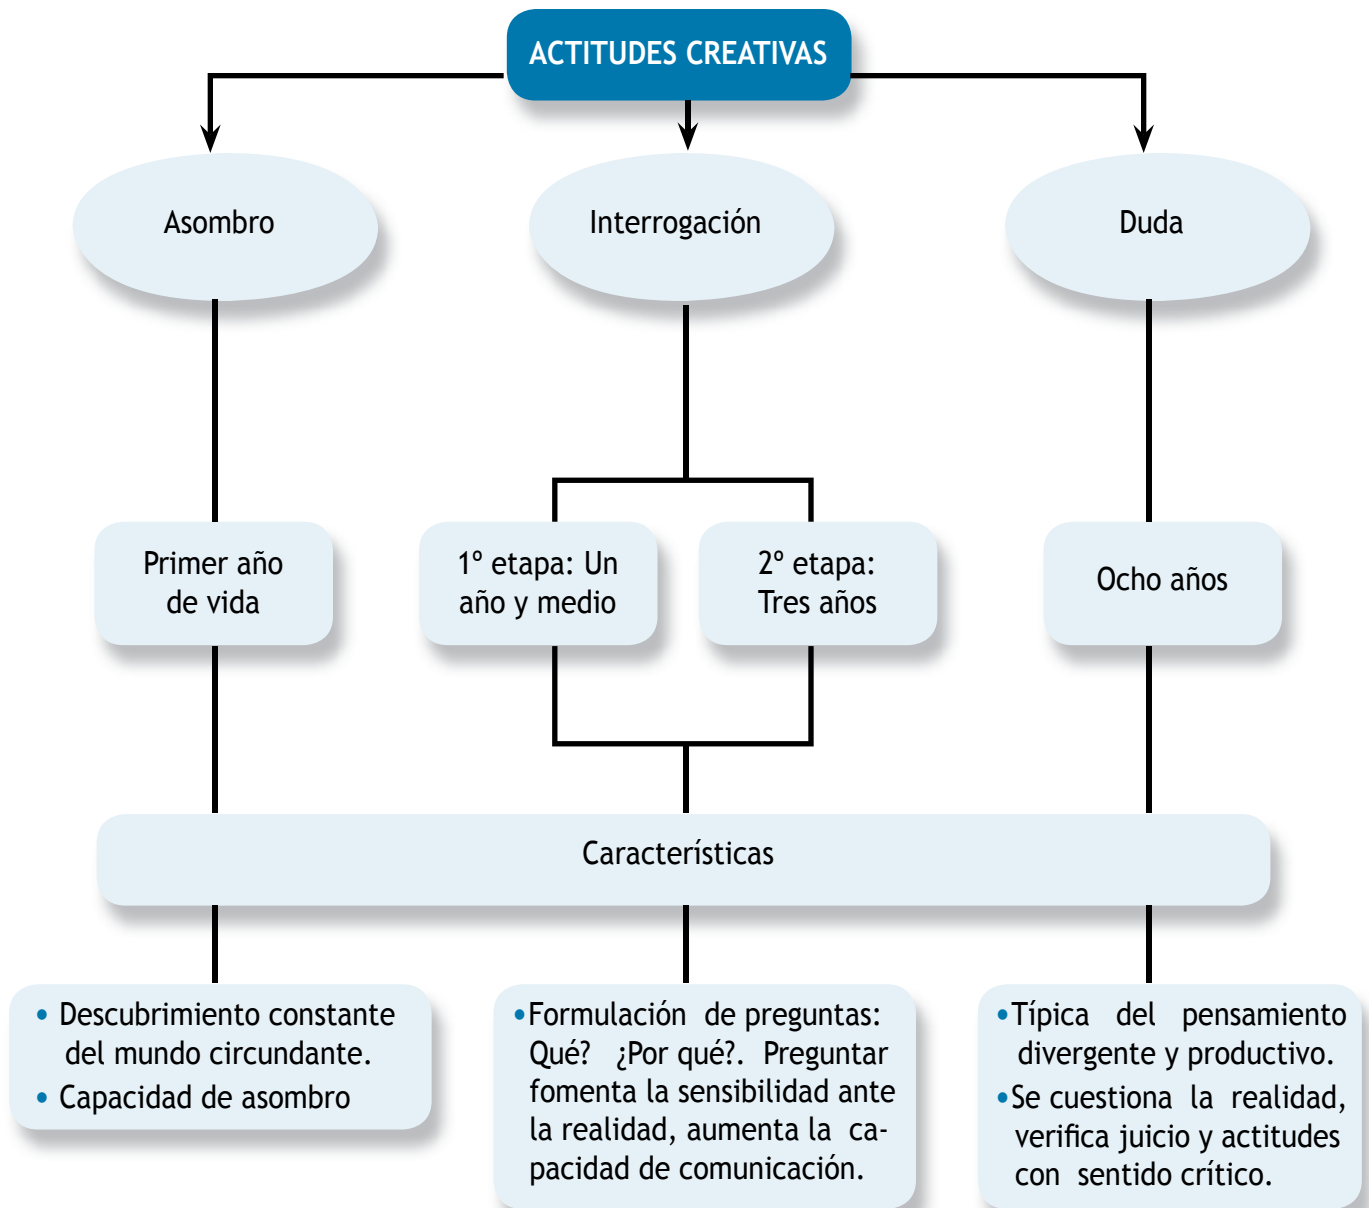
ACTITUDES CREATIVAS

Asombro

Interrogación

Duda

Primer año de vida

1º etapa: Un año y medio

2º etapa: Tres años

Ocho años

Características

• Descubrimiento constante del mundo circundante.
• Capacidad de asombro

• Formulación de preguntas: Qué? ¿Por qué?. Preguntar fomenta la sensibilidad ante la realidad, aumenta la capacidad de comunicación.

• Típica del pensamiento divergente y productivo.
• Se cuestiona la realidad, verifica juicio y actitudes con sentido crítico.